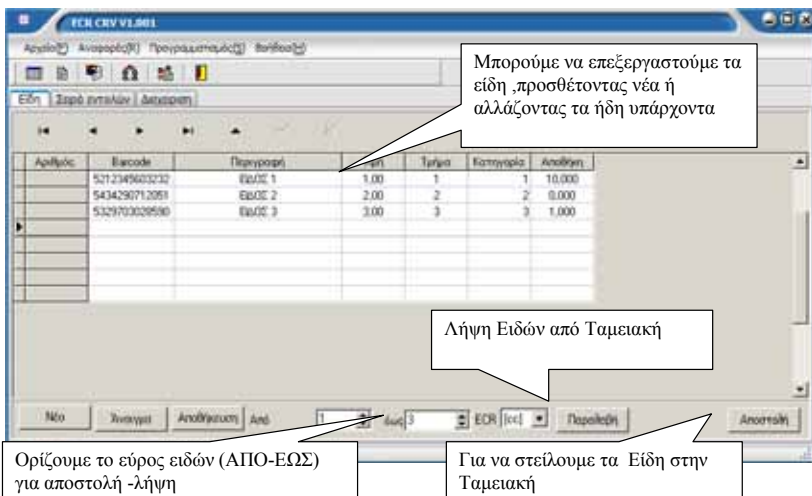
ECR CRV V1.001

Αρχείο(F) Αναφορές(R) Προγραμματισμός(S) Βοήθεια(H)

Είδη | Σειρά εντολών | Διαχείριση

Μπορούμε να επεξεργαστούμε τα είδη ,προσθέτοντας νέα ή αλλάζοντας τα ήδη υπάρχοντα

| Αριθμός | Barcode | Περιγραφή | Τιμή | Τμήμα | Κατηγορία | Αποθήκη |
|---|---|---|---|---|---|---|
| | 5212345603232 | ΕΙΔΟΣ 1 | 1.00 | 1 | 1 | 10.000 |
| | 5434290712051 | ΕΙΔΟΣ 2 | 2.00 | 2 | 2 | 0.000 |
| | 5329703028590 | ΕΙΔΟΣ 3 | 3.00 | 3 | 3 | 1.000 |

Λήψη Ειδών από Ταμειακή

Νέο | Αναζήτηση | Αποθήκευση | Από 1 | έως 3 | ECR [cc] | Παραλαβή | Αποστολή

Ορίζουμε το εύρος ειδών (ΑΠΟ-ΕΩΣ) για αποστολή -λήψη

Για να στείλουμε τα Είδη στην Ταμειακή